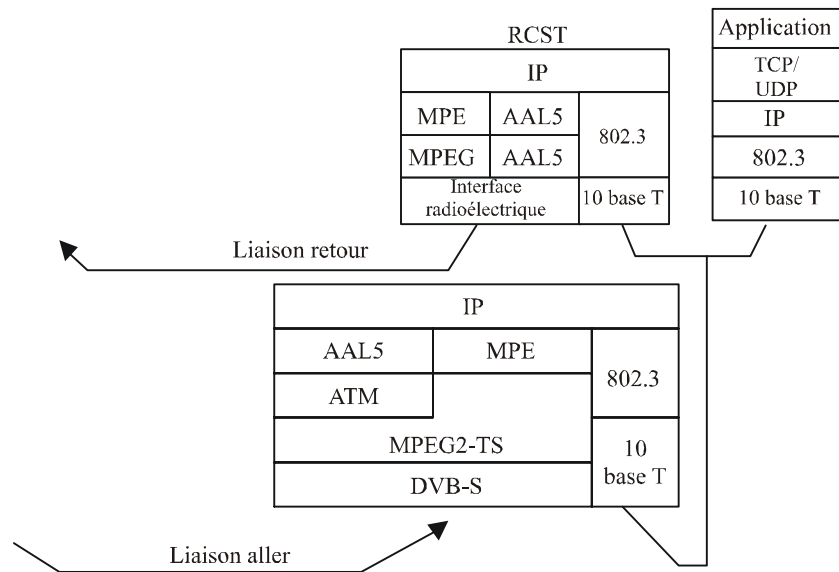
RCST

| IP | | |
|---|---|---|
| MPE | AAL5 | 802.3 |
| MPEG | AAL5 | |
| Interface radioélectrique | | 10 base T |

| Application |
|---|
| TCP/ UDP |
| IP |
| 802.3 |
| 10 base T |

Liaison retour

| IP | | |
|---|---|---|
| AAL5 | MPE | 802.3 |
| ATM | | |
| MPEG2-TS | | 10 base T |
| DVB-S | | |

Liaison aller